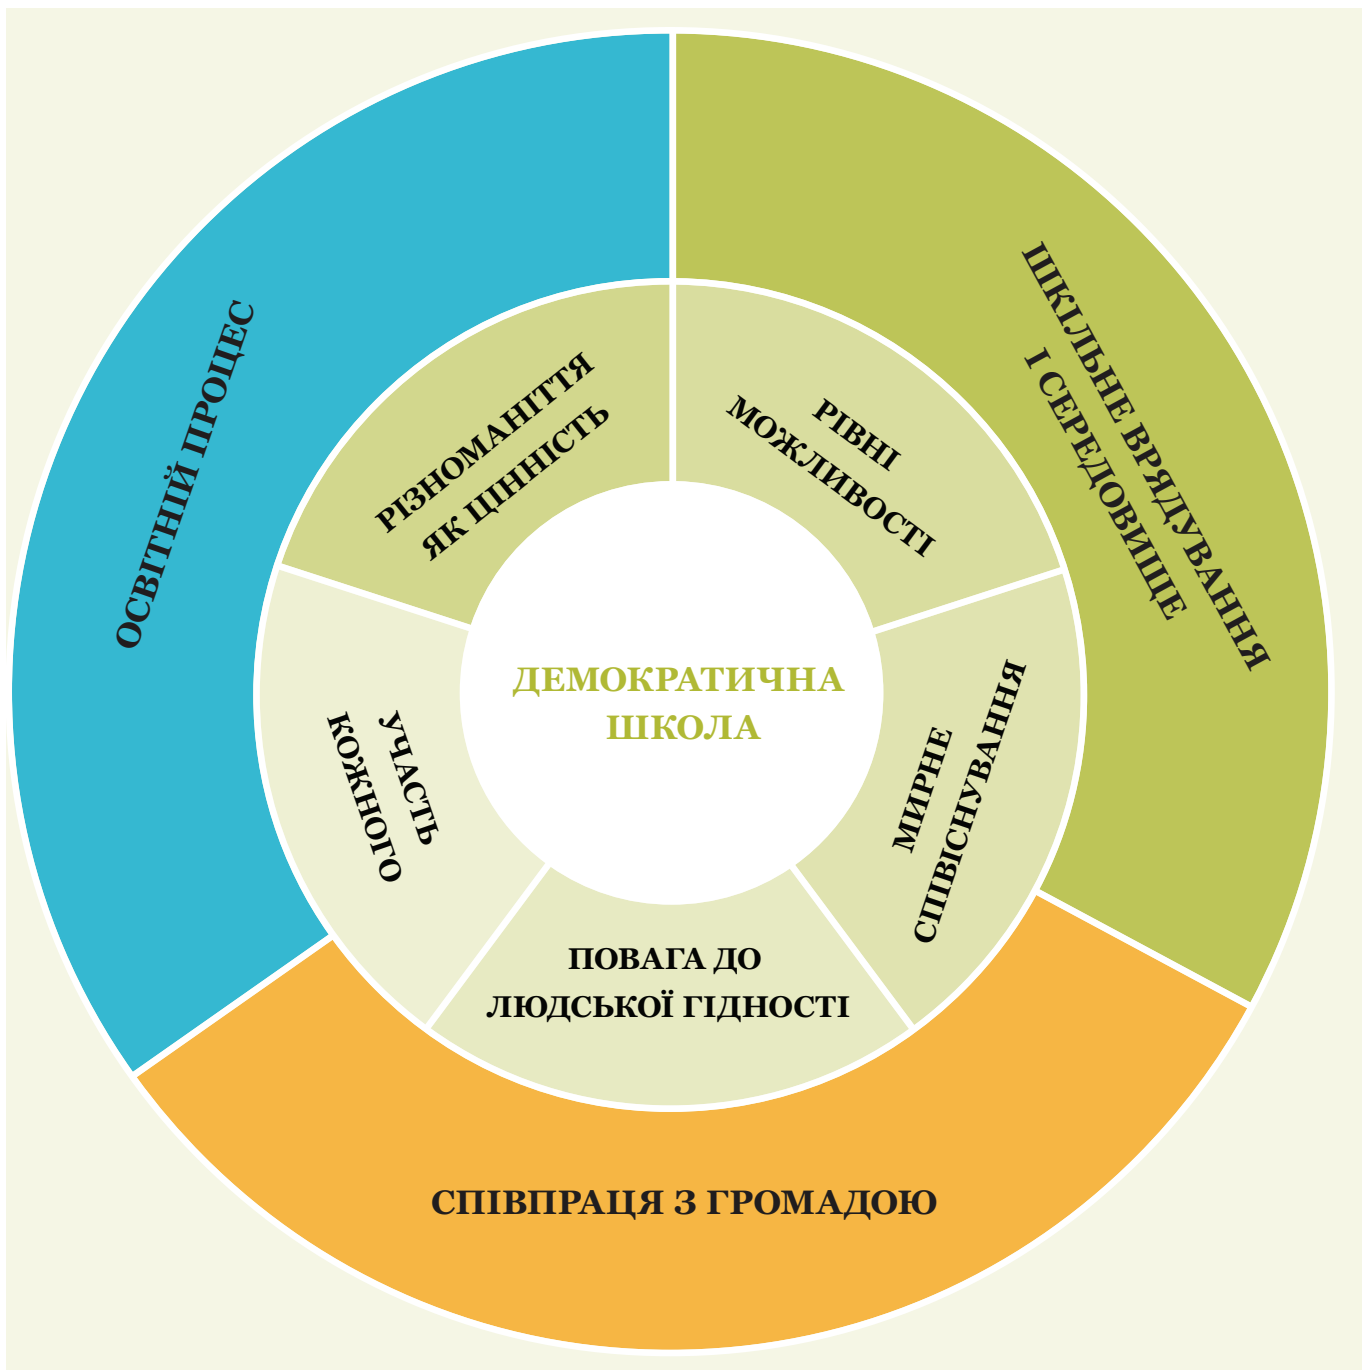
ОСВІТНІЙ ПРОЦЕС

ШКІЛЬНЕ ВРЯДУВАННЯ І СЕРЕДОВИЩЕ

РІЗНОМАНІТТЯ ЯК ЦІННІСТЬ

РІВНІ МОЖЛИВОСТІ

ДЕМОКРАТИЧНА ШКОЛА

УЧАСТЬ КОЖНОГО

МИРНЕ СПІВІСНУВАННЯ

ПОВАГА ДО ЛЮДСЬКОЇ ГІДНОСТІ

СПІВПРАЦЯ З ГРОМАДОЮ